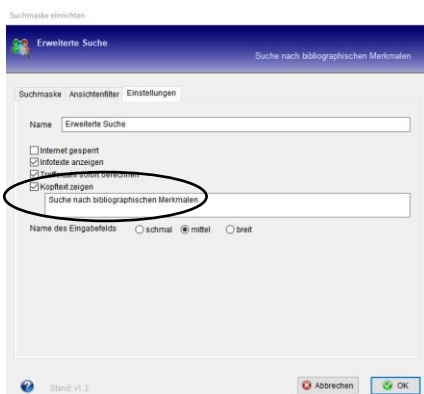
Suchmaske einrichten

Erweiterte Suche

Suche nach bibliographischen Merkmalen

Suchmaske Ansichtenfilter Einstellungen

Name Erweiterte Suche

Internet gesperrt
Infotexte anzeigen
Trefferzahl sofort berechnen
Kopftext zeigen

Suche nach bibliographischen Merkmalen

Name des Eingabefelds schmal mittel breit

Stand: v1.2

Abbrechen OK